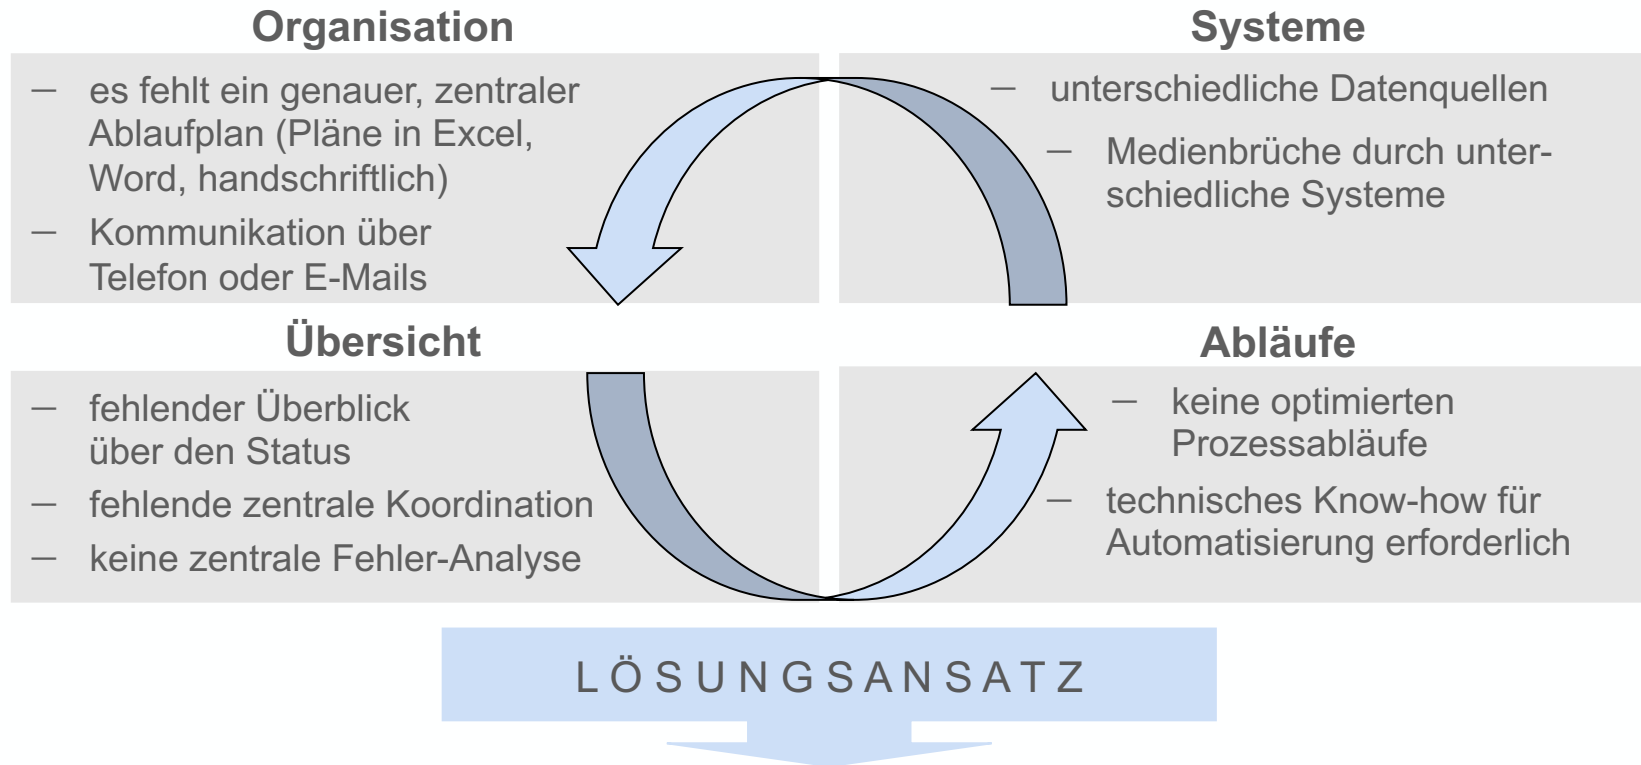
Organisation

– es fehlt ein genauer, zentraler Ablaufplan (Pläne in Excel, Word, handschriftlich)
– Kommunikation über Telefon oder E-Mails

Systeme

– unterschiedliche Datenquellen
– Medienbrüche durch unterschiedliche Systeme

Übersicht

– fehlender Überblick über den Status
– fehlende zentrale Koordination
– keine zentrale Fehler-Analyse

Abläufe

– keine optimierten Prozessabläufe
– technisches Know-how für Automatisierung erforderlich

LÖSUNGSANSATZ